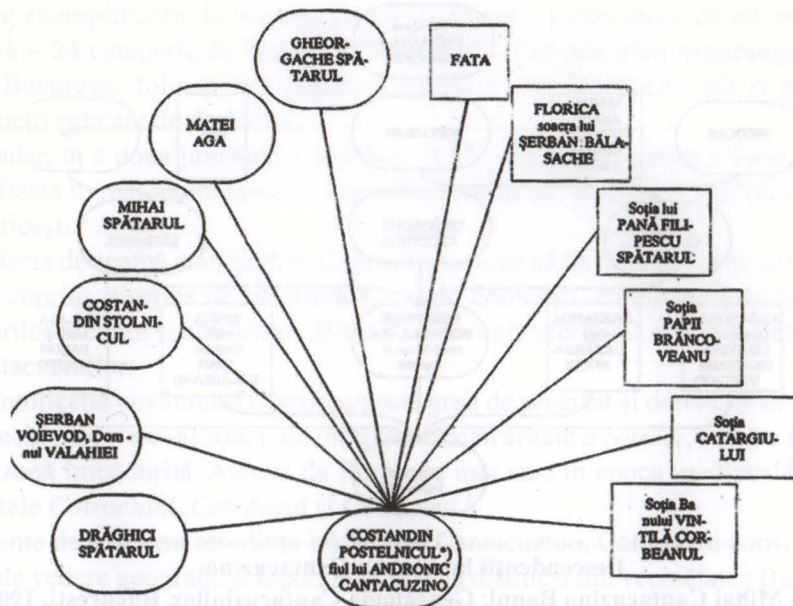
GHEORGACHE SPĂTARUL

FATA

MATEI AGA

FLORICA soacra lui ŞERBAN BĂLASACHE

MIHAI SPĂTARUL

Soţia lui PANĂ FILIPESCU SPĂTARUL

COSTANDIN STOLNICUL

Soţia PAPII BRÂNCOVEANU

ŞERBAN VOIEVOD, Domnul VALAHIEI

Soţia CATARGIULUI

DRĂGHICI SPĂTARUL

COSTANDIN POSTELNICUL*) fiul lui ANDRONIC CANTACUZINO

Soţia Banului VINTILĂ CORBEANUL

Descendenţii lui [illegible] Cantacuzino